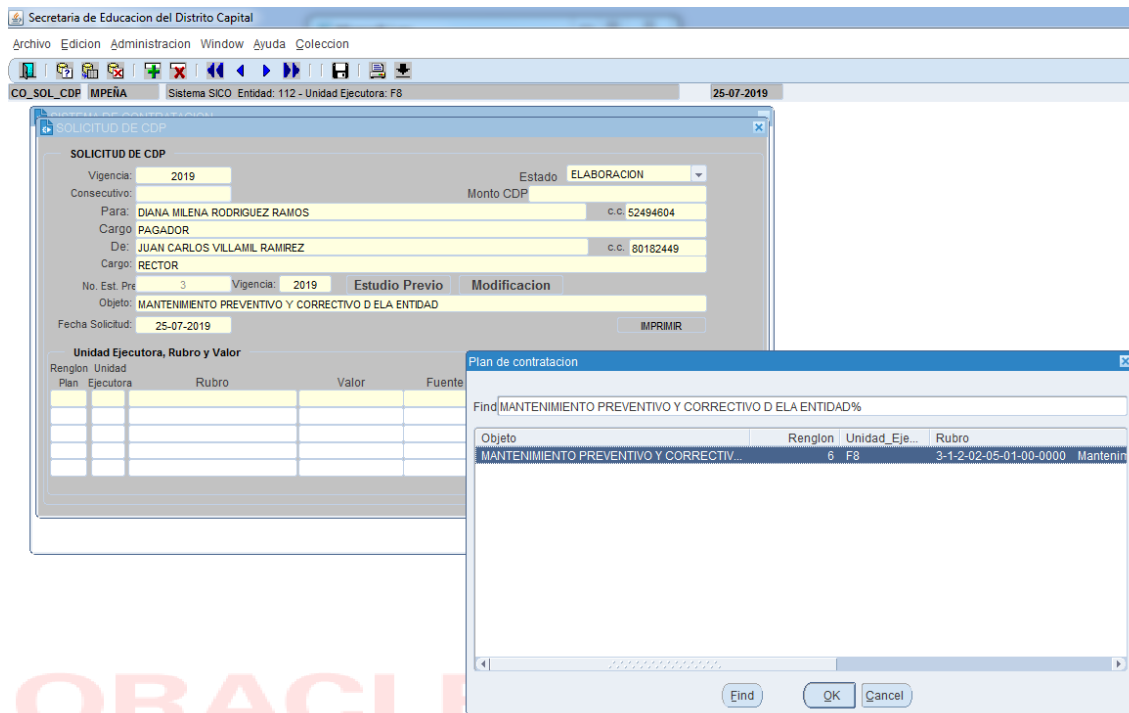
Secretaria de Educacion del Distrito Capital

Archivo Edicion Administracion Window Ayuda Coleccion

CO_SOL_CDP MPEÑA Sistema SICO Entidad: 112 - Unidad Ejecutora: F8 25-07-2019

SOLICITUD DE CDP

SOLICITUD DE CDP

Vigencia: 2019
Estado ELABORACION
Consecutivo:
Monto CDP
Para: DIANA MILENA RODRIGUEZ RAMOS C.C. 52494604
Cargo PAGADOR
De: JUAN CARLOS VILLAMIL RAMIREZ C.C. 80182449
Cargo: RECTOR
No. Est. Pre 3 Vigencia: 2019 Estudio Previo Modificacion
Objeto: MANTENIMIENTO PREVENTIVO Y CORRECTIVO D ELA ENTIDAD
Fecha Solicitud: 25-07-2019 IMPRIMIR

Unidad Ejecutora, Rubro y Valor
Renglon Plan | Unidad Ejecutora | Rubro | Valor | Fuente

Plan de contratacion

Find MANTENIMIENTO PREVENTIVO Y CORRECTIVO D ELA ENTIDAD%

| Objeto | Renglon | Unidad_Eje... | Rubro | |
|---|---|---|---|---|
| MANTENIMIENTO PREVENTIVO Y CORRECTIV... | 6 | F8 | 3-1-2-02-05-01-00-0000 | Mantenin |

Find OK Cancel

ORACL